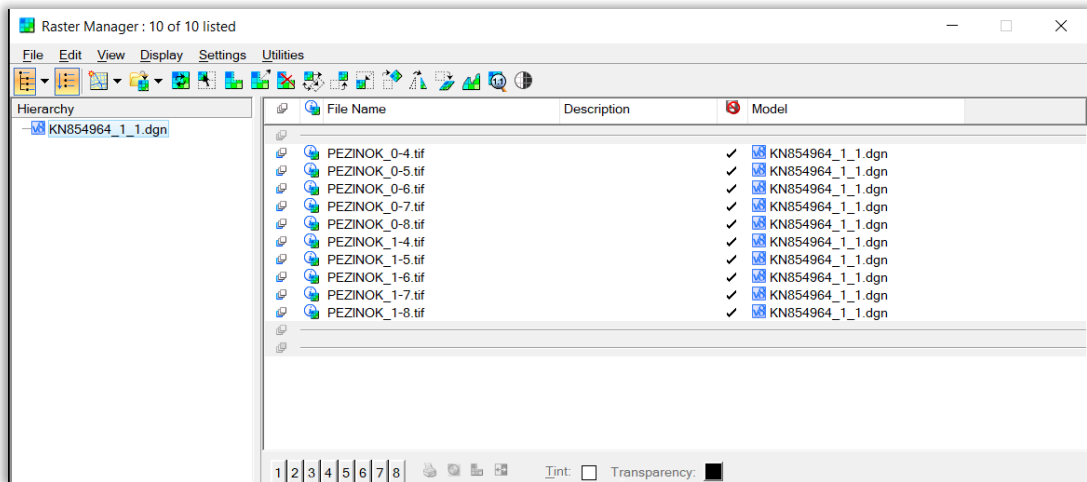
Raster Manager : 10 of 10 listed

File Edit View Display Settings Utilities

Hierarchy
KN854964_1_1.dgn

| File Name | Description | | Model |
|---|---|---|---|
| PEZINOK_0-4.tif | | ✓ | KN854964_1_1.dgn |
| PEZINOK_0-5.tif | | ✓ | KN854964_1_1.dgn |
| PEZINOK_0-6.tif | | ✓ | KN854964_1_1.dgn |
| PEZINOK_0-7.tif | | ✓ | KN854964_1_1.dgn |
| PEZINOK_0-8.tif | | ✓ | KN854964_1_1.dgn |
| PEZINOK_1-4.tif | | ✓ | KN854964_1_1.dgn |
| PEZINOK_1-5.tif | | ✓ | KN854964_1_1.dgn |
| PEZINOK_1-6.tif | | ✓ | KN854964_1_1.dgn |
| PEZINOK_1-7.tif | | ✓ | KN854964_1_1.dgn |
| PEZINOK_1-8.tif | | ✓ | KN854964_1_1.dgn |

1 2 3 4 5 6 7 8 Tint: Transparency: